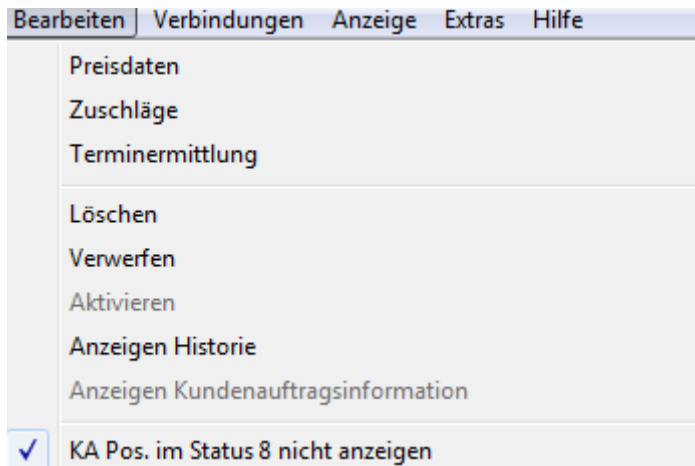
Bearbeiten Verbindungen Anzeige Extras Hilfe

Preisdaten
Zuschläge
Terminermittlung

Löschen
Verwerfen
Aktivieren
Anzeigen Historie
Anzeigen Kundenauftragsinformation

✓ KA Pos. im Status 8 nicht anzeigen